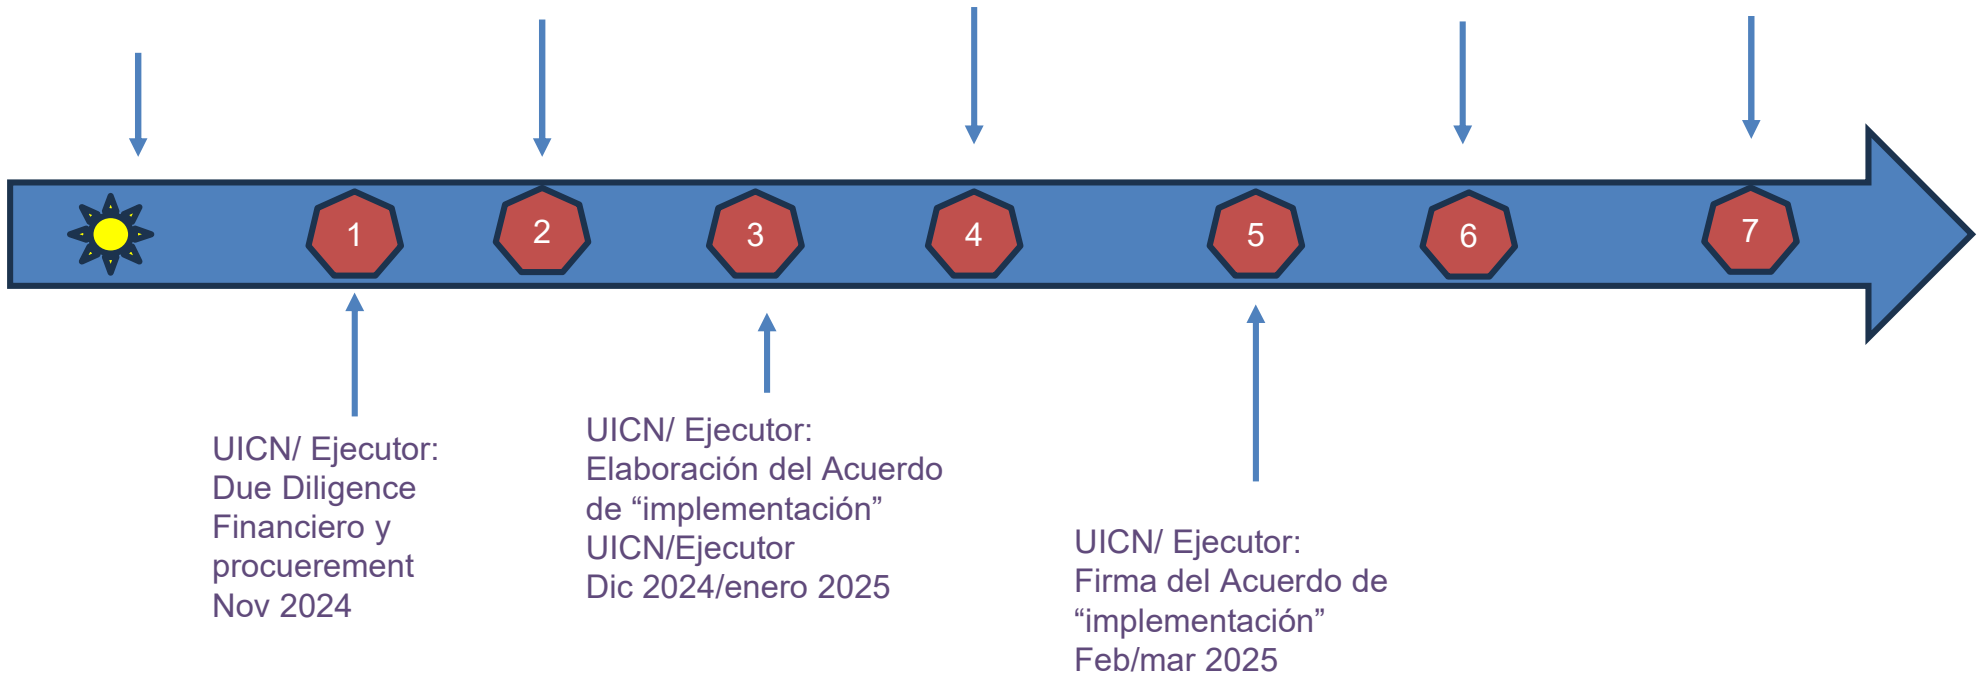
1

2

3

4

5

6

7

UICN/ Ejecutor:
Due Diligence
Financiero y
procuerement
Nov 2024

UICN/ Ejecutor:
Elaboración del Acuerdo
de “implementación”
UICN/Ejecutor
Dic 2024/enero 2025

UICN/ Ejecutor:
Firma del Acuerdo de
“implementación”
Feb/mar 2025